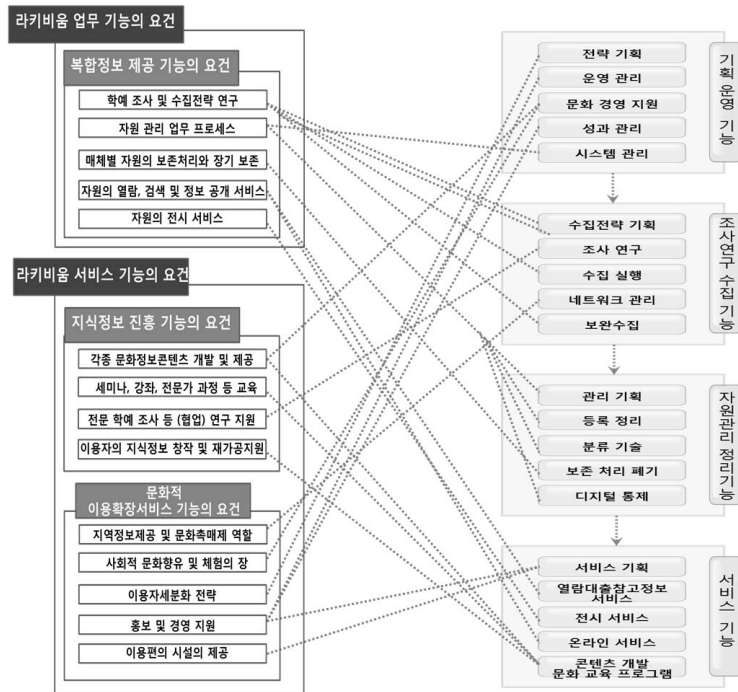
라키비움 업무 기능의 요건

복합정보 제공 기능의 요건

학예 조사 및 수집전략 연구

자원 관리 업무 프로세스

매체별 자원의 보존처리와 장기 보존

자원의 열람, 검색 및 정보 공개 서비스

자원의 전시 서비스

라키비움 서비스 기능의 요건

지식정보 진흥 기능의 요건

각종 문화정보콘텐츠 개발 및 제공

세미나, 강좌, 전문가 과정 등 교육

전문 학예 조사 등 (협업) 연구 지원

이용자의 지식정보 창작 및 재가공지원

문화적 이용확장서비스 기능의 요건

지역정보제공 및 문화촉매제 역할

사회적 문화향유 및 체험의 장

이용자세분화 전략

홍보 및 경영 지원

이용편의 시설의 제공

전략 기획

운영 관리

문화 경영 지원

성과 관리

시스템 관리

기획 운영 기능

수집전략 기획

조사 연구

수집 실행

네트워크 관리

보완수집

조사 연구 수집 기능

관리 기획

등록 정리

분류 기술

보존 처리 폐기

디지털 통제

자원 관리 정리 기능

서비스 기획

열람대출참고정보 서비스

전시 서비스

온라인 서비스

콘텐츠 개발 문화 교육 프로그램

서비스 기능